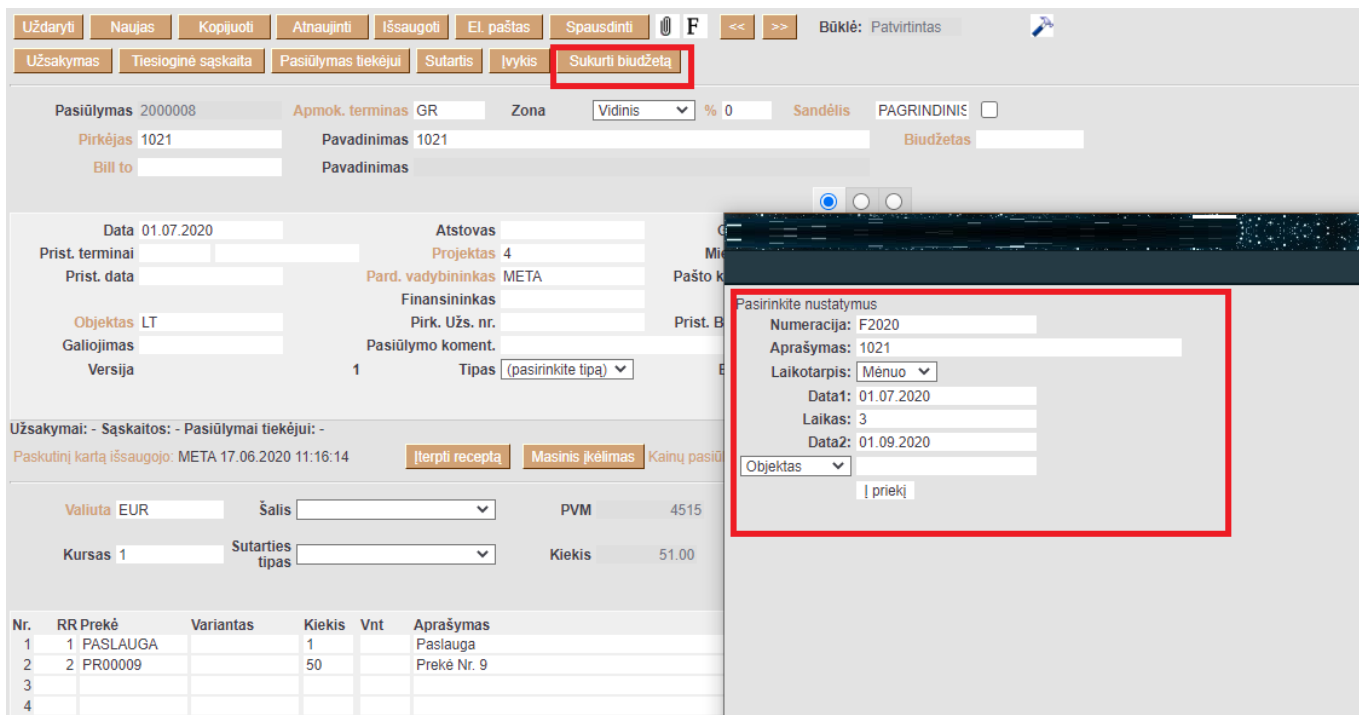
Uždaryti Naujas Kopijuoti Atnaujinti Išsaugoti El. paštas Spausdinti F << >> Būklė: Patvirtintas

Užsakymas Tiesioginė sąskaita Pasiūlymas tiekėjui Sutartis Įvykis Sukurti biudžetą

Pasiūlymas 2000008 Apmok. terminas GR Zona Vidinis % 0 Sandėlis PAGRINDINIS
Pirkėjas 1021 Pavadinimas 1021 Biudžetas
Bill to Pavadinimas

Data 01.07.2020 Atstovas
Prist. terminai Projektas 4 Mi
Prist. data Pard. vadybininkas META Pašto k
Finansininkas
Objektas LT Pirk. Užs. nr. Prist. B
Galiojimas Pasiūlymo koment.
Versija 1 Tipas (pasirinkite tipą)

Užsakymai: - Sąskaitos: - Pasiūlymai tiekėjui: -
Paskutinį kartą išsaugojo: META 17.06.2020 11:16:14 Įterpti receptą Masinis įkėlimas Kainų pasiū

Valiuta EUR Šalis PVM 4515
Kursas 1 Sutarties tipas Kiekis 51.00

| Nr. | RR | Prekė | Variantas | Kiekis | Vnt | Aprašymas |
|---|---|---|---|---|---|---|
| 1 | 1 | PASLAUGA | | 1 | | Paslauga |
| 2 | 2 | PR00009 | | 50 | | Prekė Nr. 9 |
| 3 | | | | | | |
| 4 | | | | | | |

Pasirinkite nustatymus
Numeracija: F2020
Aprašymas: 1021
Laikotarpis: Mėnuo
Data1: 01.07.2020
Laikas: 3
Data2: 01.09.2020
Objektas
Į priekį